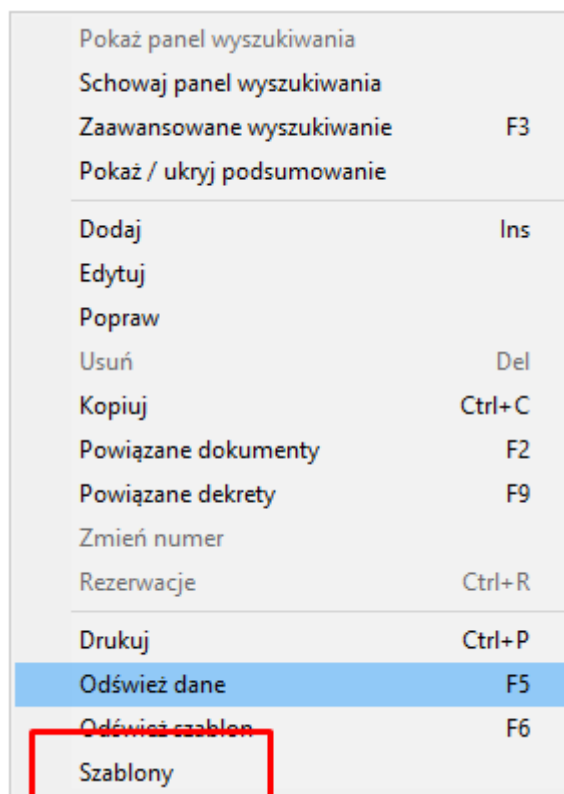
Pokaż panel wyszukiwania
Schowaj panel wyszukiwania
Zaawansowane wyszukiwanie F3
Pokaż / ukryj podsumowanie

Dodaj Ins
Edytuj
Popraw
Usuń Del
Kopiuj Ctrl+C
Powiązane dokumenty F2
Powiązane dekrety F9
Zmień numer
Rezerwacje Ctrl+R

Drukuj Ctrl+P
Odśwież dane F5
Odśwież szablon F6
Szablony